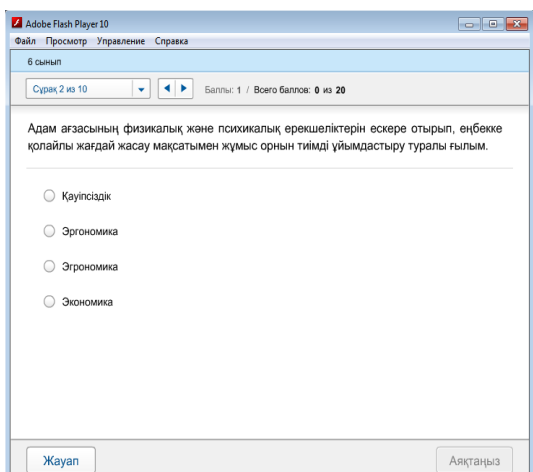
Adobe Flash Player 10

Файл Просмотр Управление Справка

6 сынып

Сұрақ 2 из 10

Баллы: 1 / Всего баллов: 0 из 20

Адам ағзасының физикалық және психикалық ерекшеліктерін ескере отырып, еңбекке қолайлы жағдай жасау мақсатымен жұмыс орнын тиімді ұйымдастыру туралы ғылым.

Қауіпсіздік

Эргономика

Эгрономика

Экономика

Жауап

Аяқтаңыз